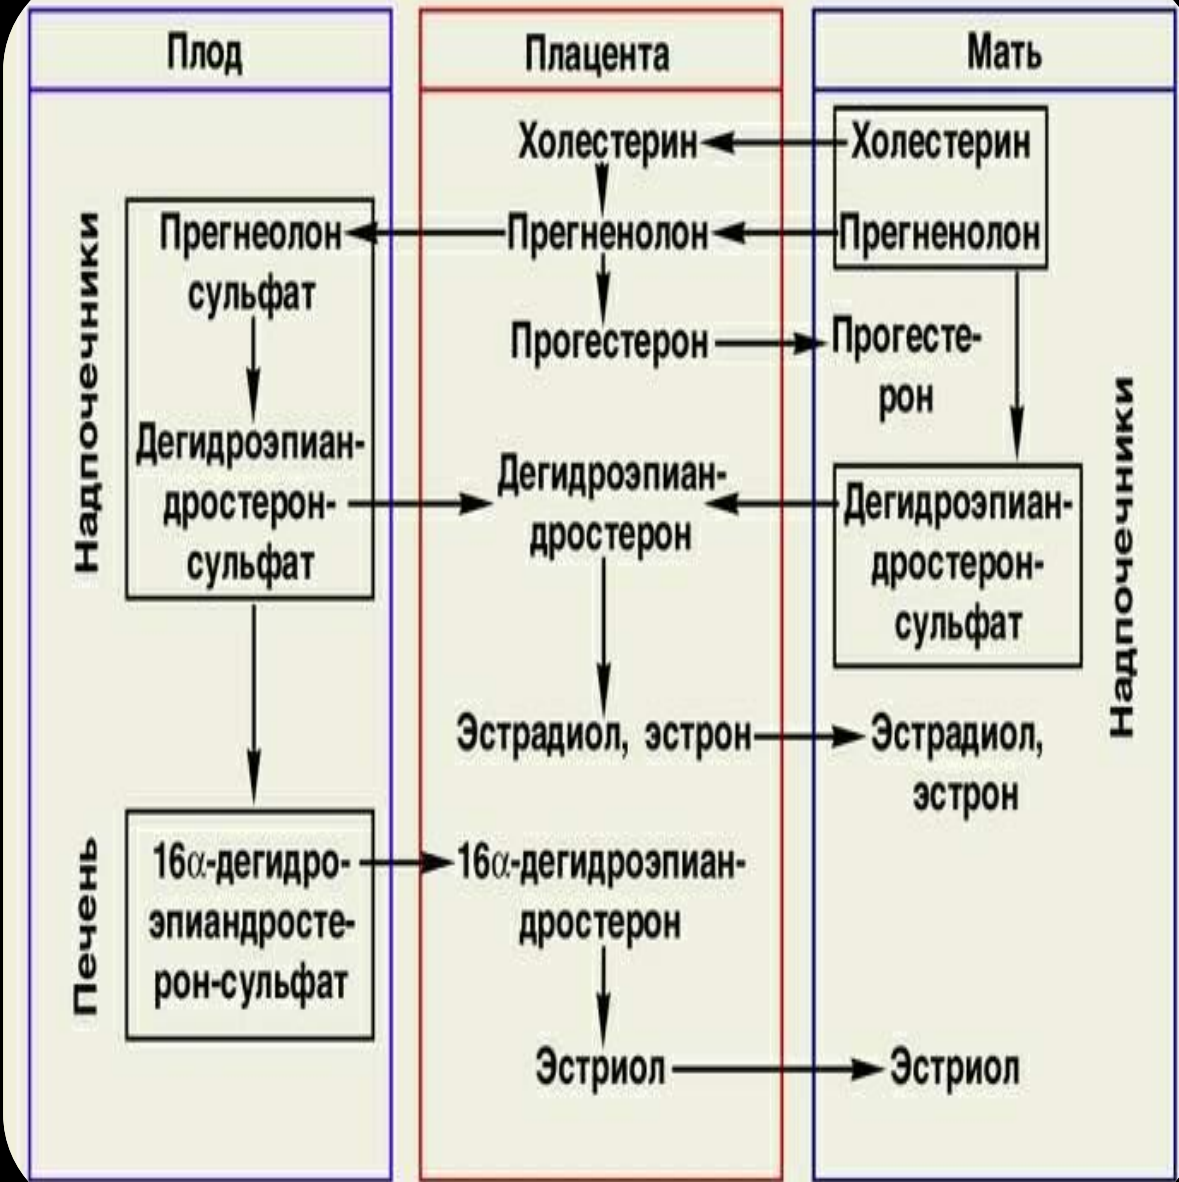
Плод

Плацента

Мать

Надпочечники

Прегнеолон сульфат

Дегидроэпиандростерон-сульфат

Печень

16α-дегидроэпиандростерон-сульфат

Холестерин

Прегненолон

Прогестерон

Дегидроэпиандростерон

Эстрадиол, эстрон

16α-дегидроэпиандростерон

Эстриол

Холестерин

Прегненолон

Прогестерон

Дегидроэпиандростерон-сульфат

Эстрадиол, эстрон

Эстриол

Надпочечники